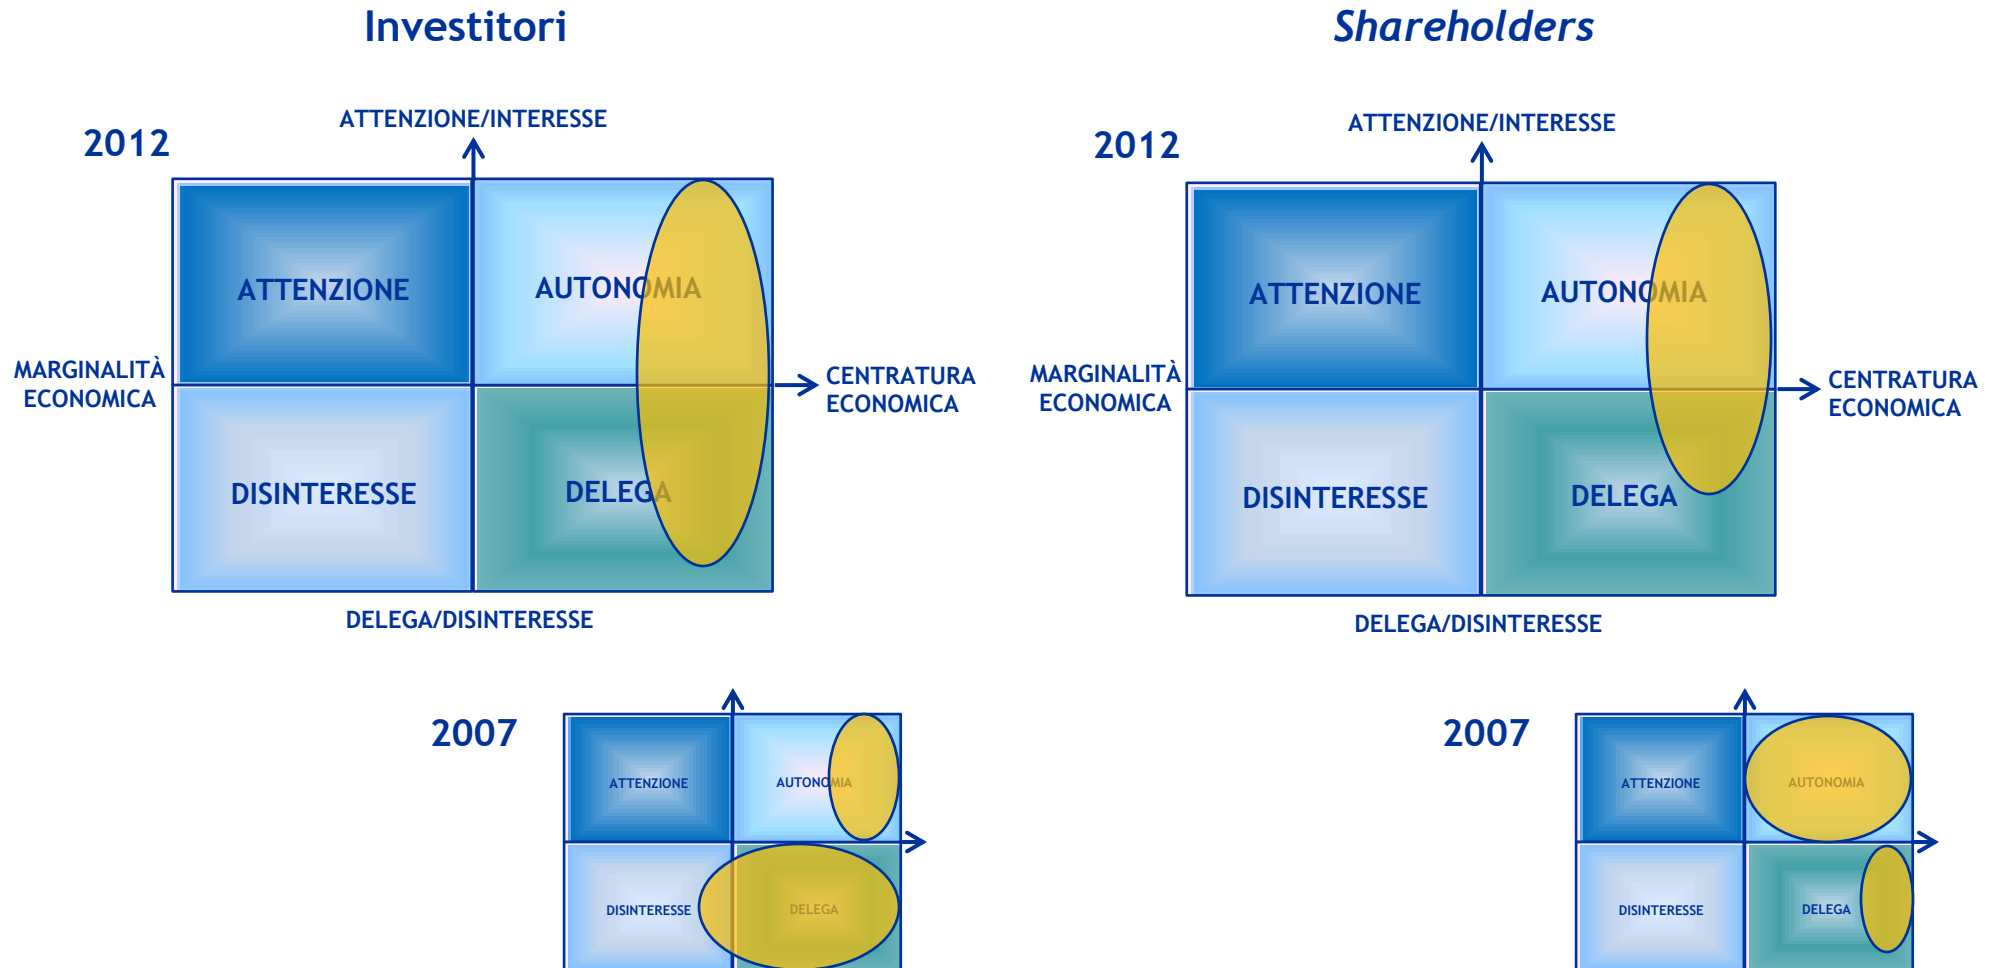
Investitori

2012

ATTENZIONE/INTERESSE

ATTENZIONE

AUTONOMIA

MARGINALITÀ ECONOMICA

CENTRATURA ECONOMICA

DISINTERESSE

DELEGA

DELEGA/DISINTERESSE

2007

ATTENZIONE

AUTONOMIA

DISINTERESSE

DELEGA

Shareholders

2012

ATTENZIONE/INTERESSE

ATTENZIONE

AUTONOMIA

MARGINALITÀ ECONOMICA

CENTRATURA ECONOMICA

DISINTERESSE

DELEGA

DELEGA/DISINTERESSE

2007

ATTENZIONE

AUTONOMIA

DISINTERESSE

DELEGA